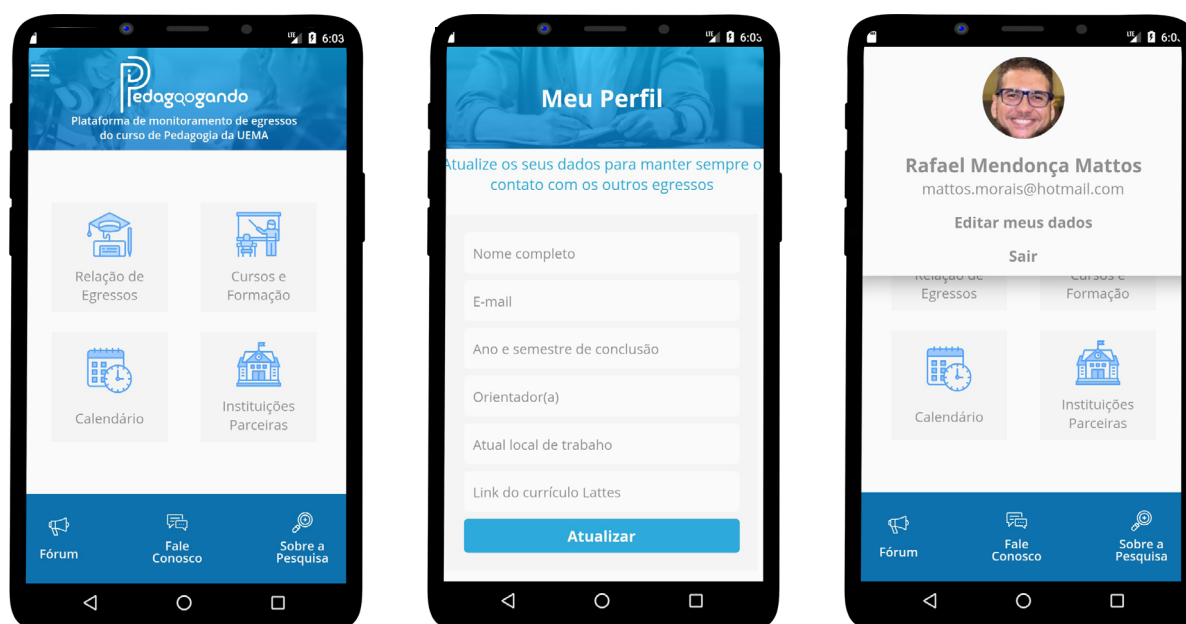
6:03

Pedagogando
Plataforma de monitoramento de egressos do curso de Pedagogia da UEMA

Relação de Egressos

Cursos e Formação

Calendário

Instituições Parceiras

Fórum

Fale Conosco

Sobre a Pesquisa

6:03

Meu Perfil

Atualize os seus dados para manter sempre o contato com os outros egressos

Nome completo

E-mail

Ano e semestre de conclusão

Orientador(a)

Atual local de trabalho

Link do currículo Lattes

Atualizar

6:0

Rafael Mendonça Mattos
mattos.morais@hotmail.com

Editar meus dados

Sair

Relação de Egressos

Cursos e Formação

Calendário

Instituições Parceiras

Fórum

Fale Conosco

Sobre a Pesquisa